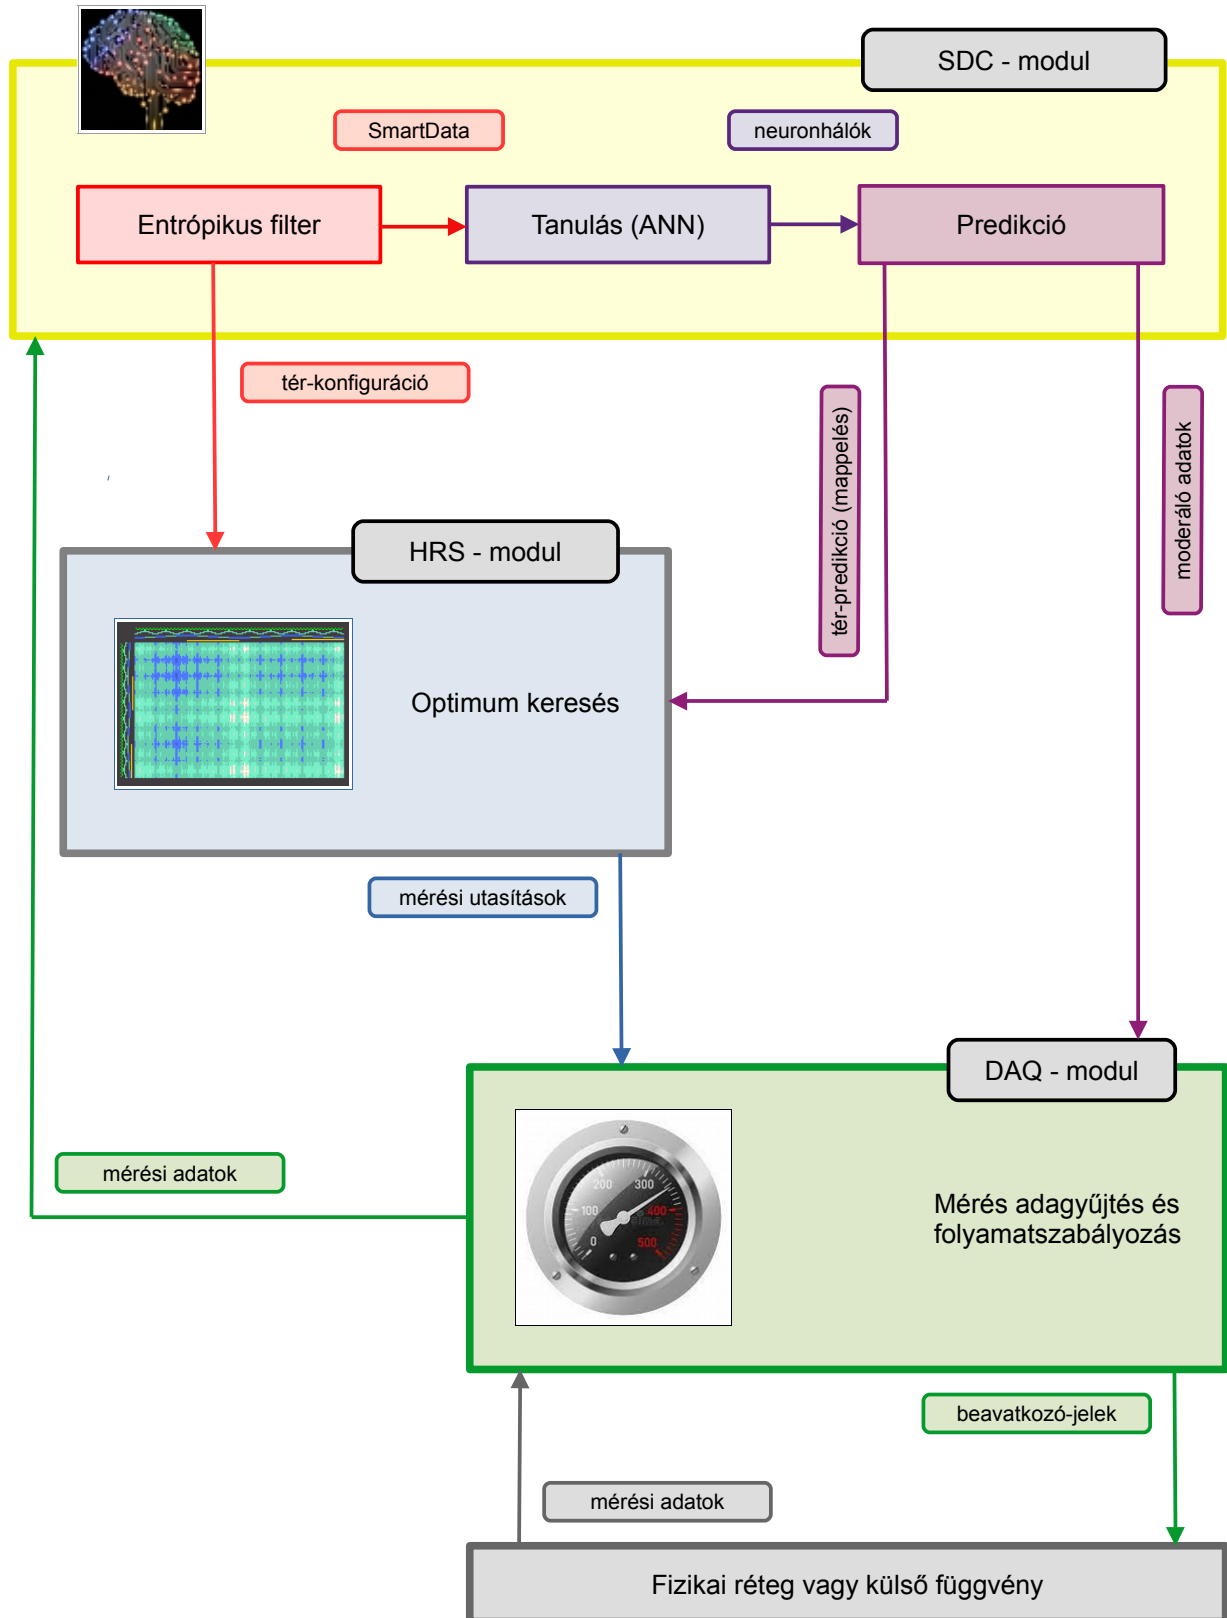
SDC - modul

SmartData

neuronhálók

Entrópikus filter

Tanulás (ANN)

Predikció

tér-konfiguráció

tér-predikció (mappelés)

moderáló adatok

HRS - modul

Optimum keresés

mérési utasítások

DAQ - modul

mérési adatok

0
100
200
300
400
500

Mérés adagyűjtés és folyamatszabályozás

beavatkozó-jelek

mérési adatok

Fizikai réteg vagy külső függvény